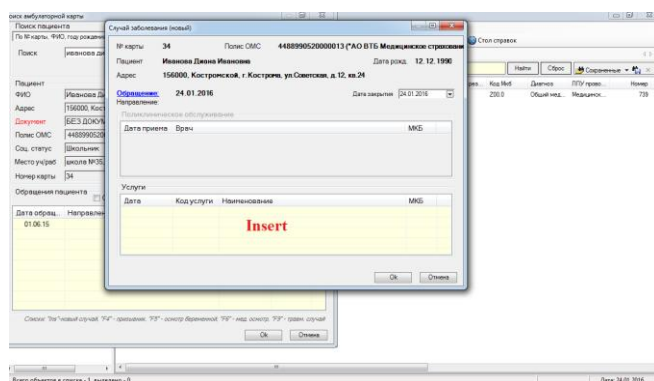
оиск амбулаторной карты
Поиск пациента
По № карты, ФИО, году рожден
Поиск Иванова Д
Пациент
ФИО Иванова Д
Адрес 156000, Кос
Документ БЕЗ ДОКУМ
Полис ОМС 44889905
Соц. статус Школьник
Место уч/раб школа №35
Номер карты 34
Обращения пациента
Дата обращ... Направлен
01.06.15

Случай заболевания (новый)
№ карты 34 Полис ОМС 4488990520000013 ("АО ВТБ Медицинское страхован
Пациент Иванова Диана Ивановна Дата рожд. 12.12.1990
Адрес 156000, Костромской, г. Кострома, ул.Советская, д.12, кв.24
Обращение: 24.01.2016 Дата закрытия 24.01.2016
Направление:
Поликлиническое обслуживание
| Дата приема | Врач | МКБ |
|---|---|---|
| | | |

Услуги
| Дата | Код услуги | Наименование | МКБ |
|---|---|---|---|
| | | Insert | |

Ok Отмена

Стол справок
Найти Сброс Сохраненные
| Код МкБ | Диагноз | ППУ прово... | Номер |
|---|---|---|---|
| Z00.0 | Общий мед... | Медицинск... | 739 |

Список: "Ins"-новый случай; "F4" - принимаем; "F5" - осмотр беременной; "F6" - мед. осмотр; "F9" - травм. случай
Ok Отмена
Всего объектов в списке - 1, выделено - 0
Дата: 24.01.2016